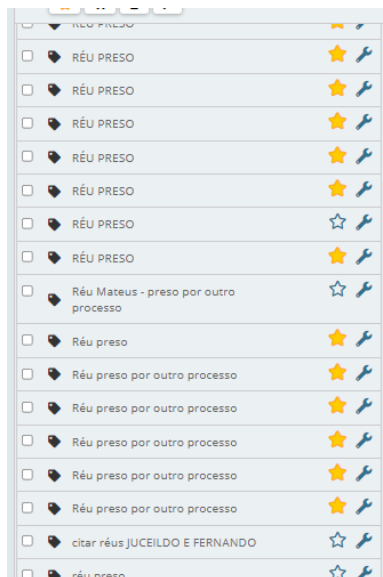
RÉU PRESO
RÉU PRESO
RÉU PRESO
RÉU PRESO
RÉU PRESO
RÉU PRESO
RÉU PRESO
RÉU PRESO
Réu Mateus - preso por outro processo
Réu preso
Réu preso por outro processo
Réu preso por outro processo
Réu preso por outro processo
Réu preso por outro processo
Réu preso por outro processo
citar réus JUCEILDO E FERNANDO
réu preso